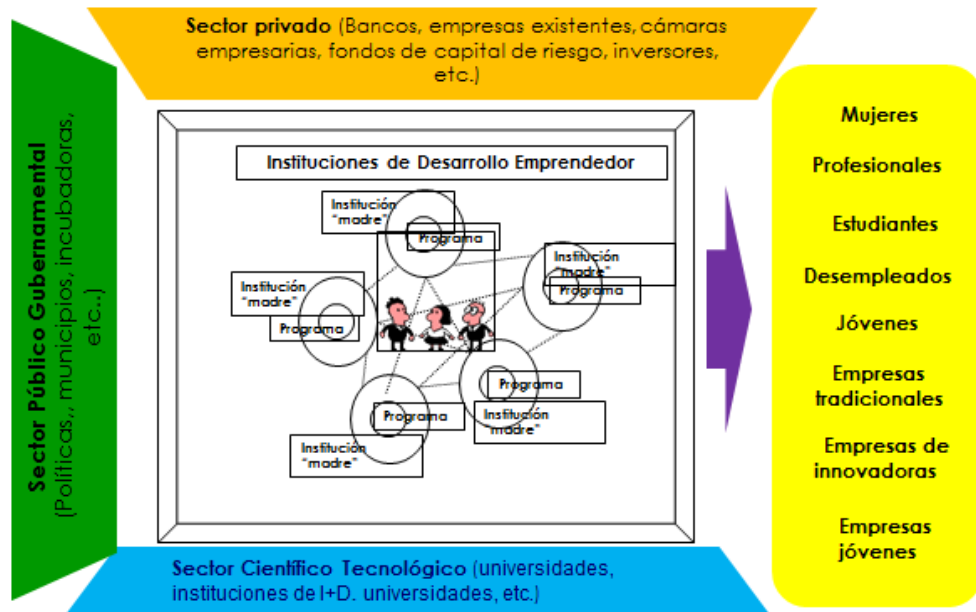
Sector privado (Bancos, empresas existentes, cámaras empresarias, fondos de capital de riesgo, inversores, etc.)

Sector Público Gubernamental (Políticas,, municipios, incubadoras, etc..)

Instituciones de Desarrollo Emprendedor

Institución "madre"

Programa

Institución "madre"

Programa

Institución "madre"

Programa

Programa

Institución "madre"

Programa

Institución "madre"

Mujeres

Profesionales

Estudiantes

Desempleados

Jóvenes

Empresas tradicionales

Empresas de innovadoras

Empresas jóvenes

Sector Científico Tecnológico (universidades, instituciones de I+D. universidades, etc.)